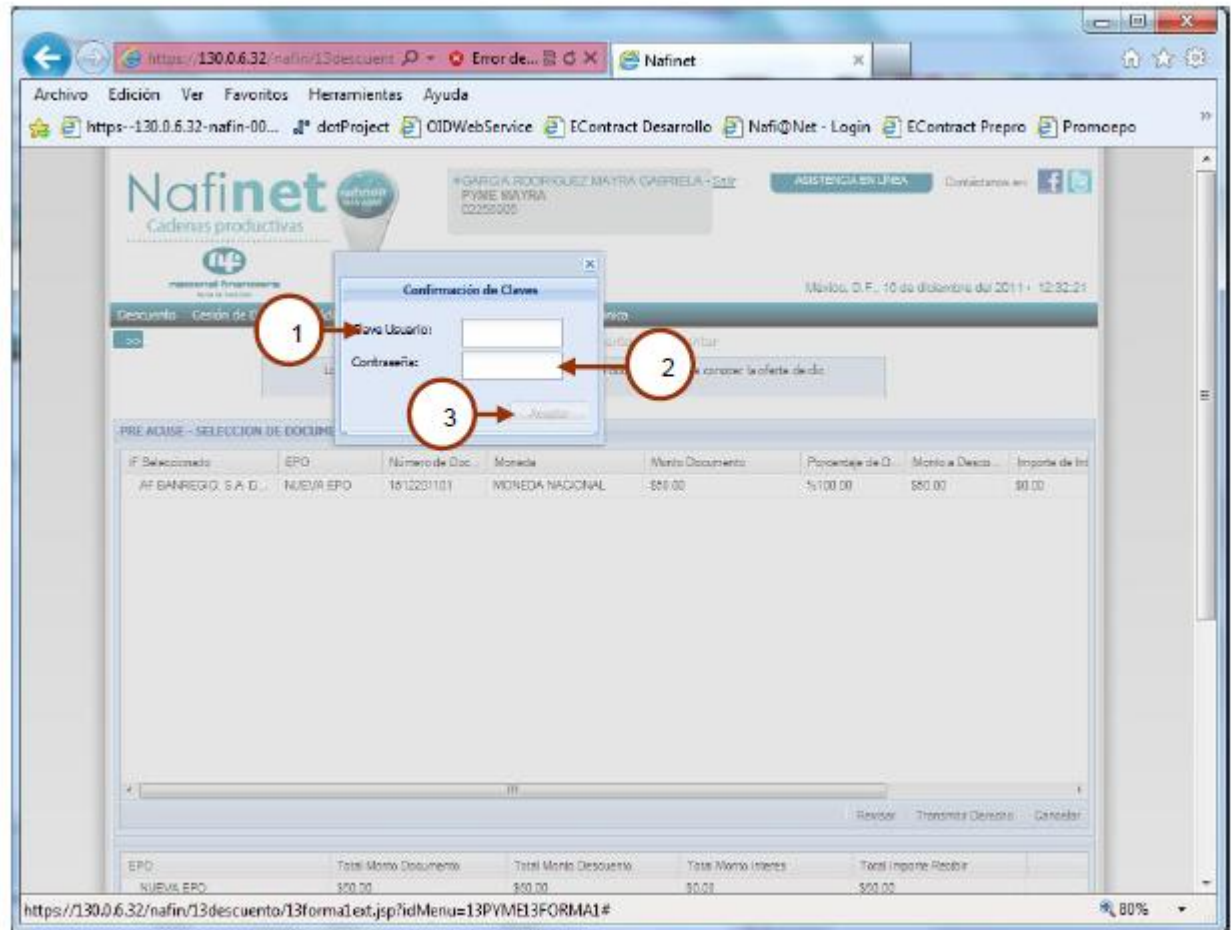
https://130.0.6.32/nafin/13descuent Error de... Nafinet

Archivo Edición Ver Favoritos Herramientas Ayuda

https--130.0.6.32-nafin-00... dotProject OIDWebService EContract Desarrollo Nafi@Net - Login EContract Prepro Promoepo

Nafinet
Cadenas productivas

*GARCIA RODRIGUEZ MAYRA GABRIELA - Salir
PYME MAYRA
02250005

ASISTENCIA EN LÍNEA Contáctanos en:

México, D.F., 10 de diciembre del 2011 - 12:32:21

Descuento Gestión de

Confirmación de Claves

1

Clave Usuario:

Contraseña:

2

3

Aceptar

conocer la oferta de dic

PRE ACUSE - SELECCION DE DOCUME

| IF Seleccionado | EPO | Número de Doc... | Moneda | Monto Documento | Porcentaje de D... | Monto a Desco... | Importe de Int |
|---|---|---|---|---|---|---|---|
| AF BANREGIO, S.A. D... | NUEVA EPO | 1612201101 | MONEDA NACIONAL | $50.00 | %100.00 | $50.00 | $0.00 |

Revisar Transmitir Derecho Cancelar

| EPO | Total Monto Documento | Total Monto Descuento | Total Monto Interes | Total Importe Recibir |
|---|---|---|---|---|
| NUEVA EPO | $50.00 | $50.00 | $0.00 | $50.00 |

https://130.0.6.32/nafin/13descuento/13forma1ext.jsp?idMenu=13PYME13FORMA1#

80%